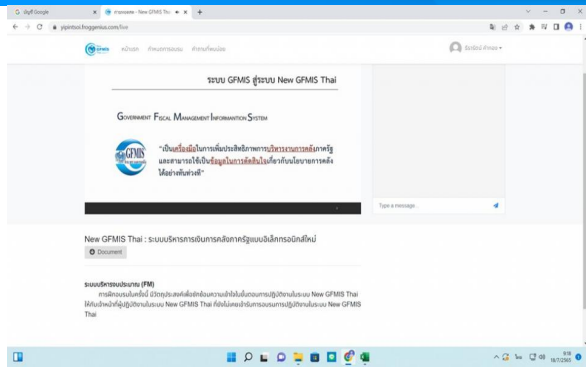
บัญชี Google
ภาพรวมสด - New GFMIS Thai
yipintsoi.froggenius.com/live

หน้าแรก หัวข้อการอบรม คำถามที่พบบ่อย
ธีรนิตย์ คำทอง

ระบบ GFMIS สู่ระบบ New GFMIS Thai

GOVERNMENT FISCAL MANAGEMENT INFORMATION SYSTEM

GFMIS

"เป็นเครื่องมือในการเพิ่มประสิทธิภาพการบริหารงานการคลังภาครัฐ และสามารถใช้เป็นข้อมูลในการตัดสินใจเกี่ยวกับนโยบายการคลังได้อย่างทันท่วงที"

Type a message...

New GFMIS Thai : ระบบบริหารการเงินการคลังภาครัฐแบบอิเล็กทรอนิกส์ใหม่

Document

ระบบบริหารงบประมาณ (FM)
การฝึกอบรมในครั้งนี้ มีวัตถุประสงค์เพื่อสร้างความเข้าใจในขั้นตอนการปฏิบัติงานในระบบ New GFMIS Thai ให้กับเจ้าหน้าที่ผู้ปฏิบัติงานในระบบ New GFMIS Thai ที่ยังไม่เคยเข้ารับการอบรมการปฏิบัติงานในระบบ New GFMIS Thai

9:18
18/7/2565